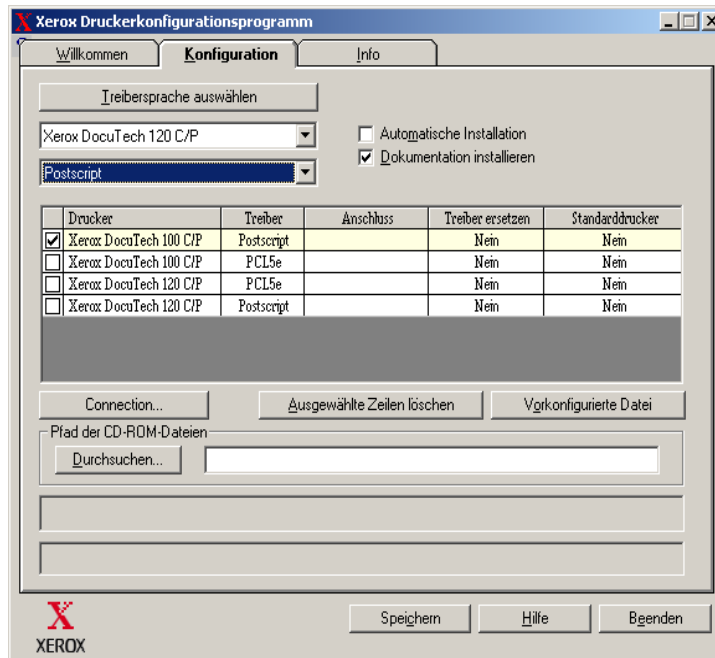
Xerox Druckerkonfigurationsprogramm

Willkommen | Konfiguration | Info

Treibersprache auswählen

Xerox DocuTech 120 C/P

Postscript

Automatische Installation

Dokumentation installieren

| | Drucker | Treiber | Anschluss | Treiber ersetzen | Standarddrucker |
|---|---|---|---|---|---|
| ☑ | Xerox DocuTech 100 C/P | Postscript | | Nein | Nein |
| ☐ | Xerox DocuTech 100 C/P | PCL5e | | Nein | Nein |
| ☐ | Xerox DocuTech 120 C/P | PCL5e | | Nein | Nein |
| ☐ | Xerox DocuTech 120 C/P | Postscript | | Nein | Nein |

Connection...

Ausgewählte Zeilen löschen

Vorkonfigurierte Datei

Pfad der CD-ROM-Dateien

Durchsuchen...

XEROX

Speichern

Hilfe

Beenden